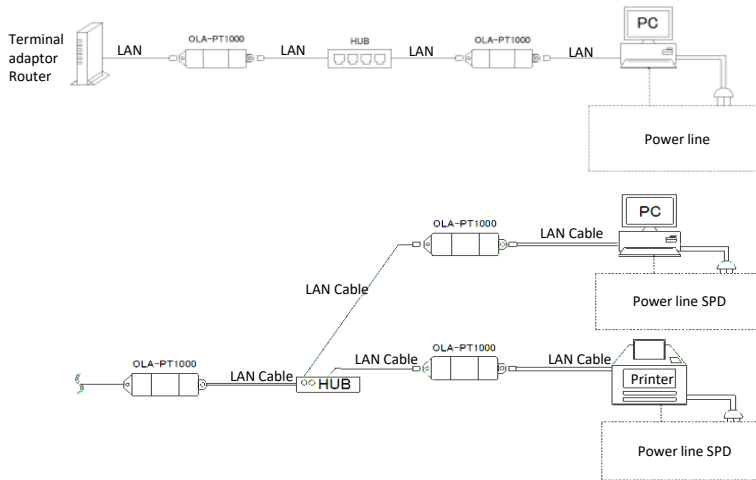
Terminal adaptor Router

LAN

OLA-PT1000

LAN

HUB

LAN

OLA-PT1000

LAN

PC

Power line

OLA-PT1000

LAN Cable

PC

LAN Cable

Power line SPD

LAN Cable

OLA-PT1000

LAN Cable

OLA-PT1000

LAN Cable

HUB

Printer

Power line SPD